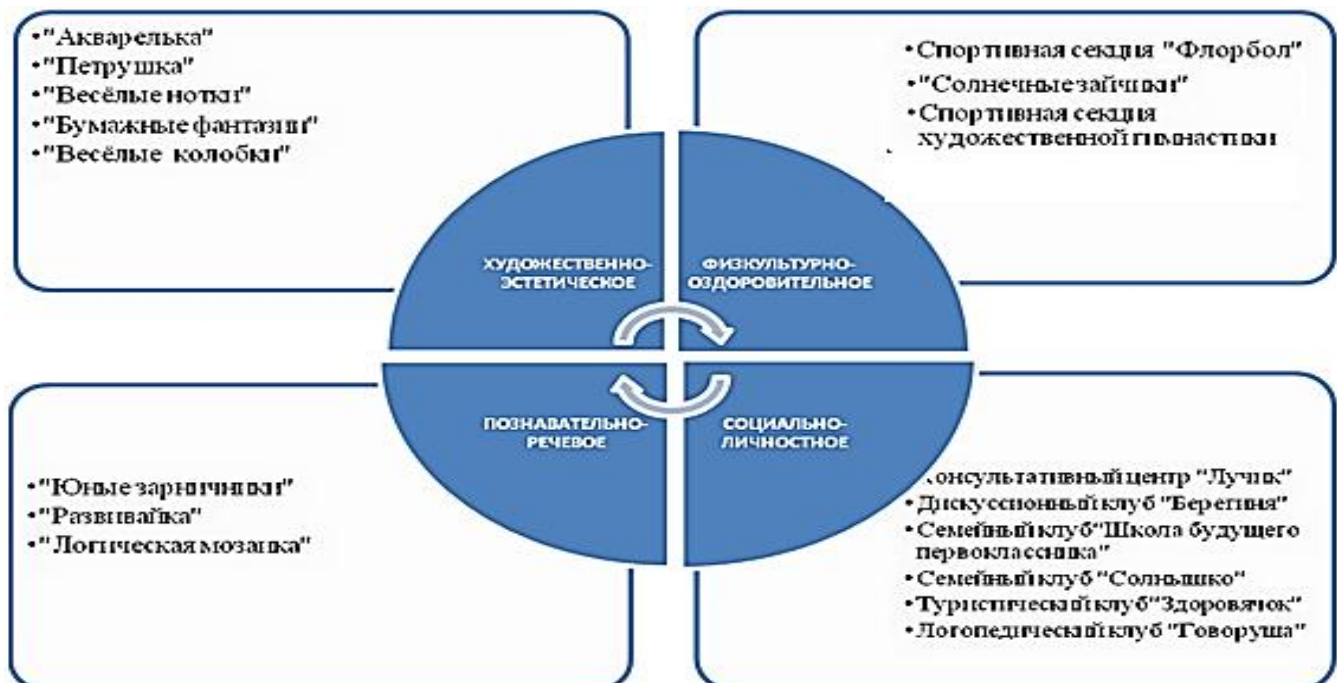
•"Акварелька"
•"Петрушка"
•"Весёлые нотки"
•"Бумажные фантазии"
•"Весёлые колобки"

•Спортивная секция "Флорбол"
•"Солнечные зайчики"
•Спортивная секция художественной гимнастики

ХУДОЖЕСТВЕННО-ЭСТЕТИЧЕСКОЕ

ФИЗКУЛЬТУРНО-ОЗДОРОВИТЕЛЬНОЕ

ПОЗНАВАТЕЛЬНО-РЕЧЕВОЕ

СОЦИАЛЬНО-ЛИЧНОСТНОЕ

•"Юные зарничники"
•"Развивайка"
•"Логическая мозаика"

•Консультативный центр "Лучик"
•Дискуссионный клуб "Берегиня"
•Семейный клуб"Школа будущего первоклассника"
•Семейный клуб "Солнышко"
•Туристический клуб"Здоровячок"
•Логопедический клуб "Говоруша"